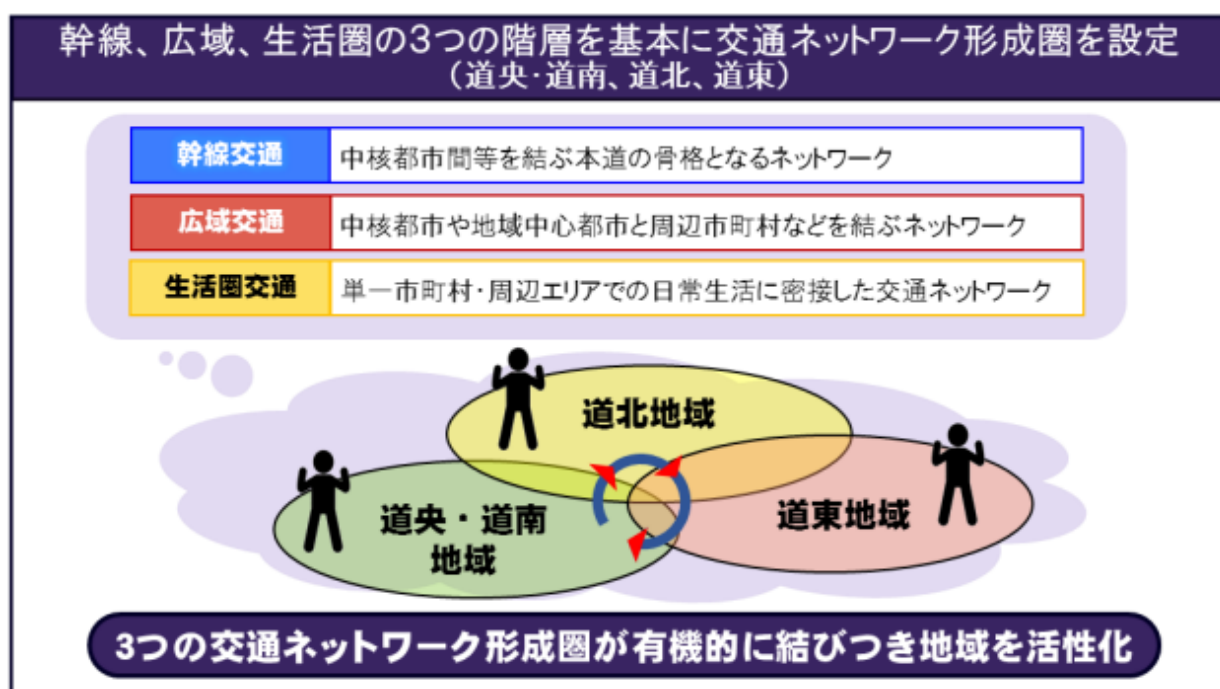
幹線、広域、生活圏の3つの階層を基本に交通ネットワーク形成圏を設定
（道央・道南、道北、道東）

| 幹線交通 | 中核都市間等を結ぶ本道の骨格となるネットワーク |
|---|---|
| 広域交通 | 中核都市や地域中心都市と周辺市町村などを結ぶネットワーク |
| 生活圏交通 | 単一市町村・周辺エリアでの日常生活に密接した交通ネットワーク |

道北地域

道央・道南地域

道東地域

3つの交通ネットワーク形成圏が有機的に結びつき地域を活性化